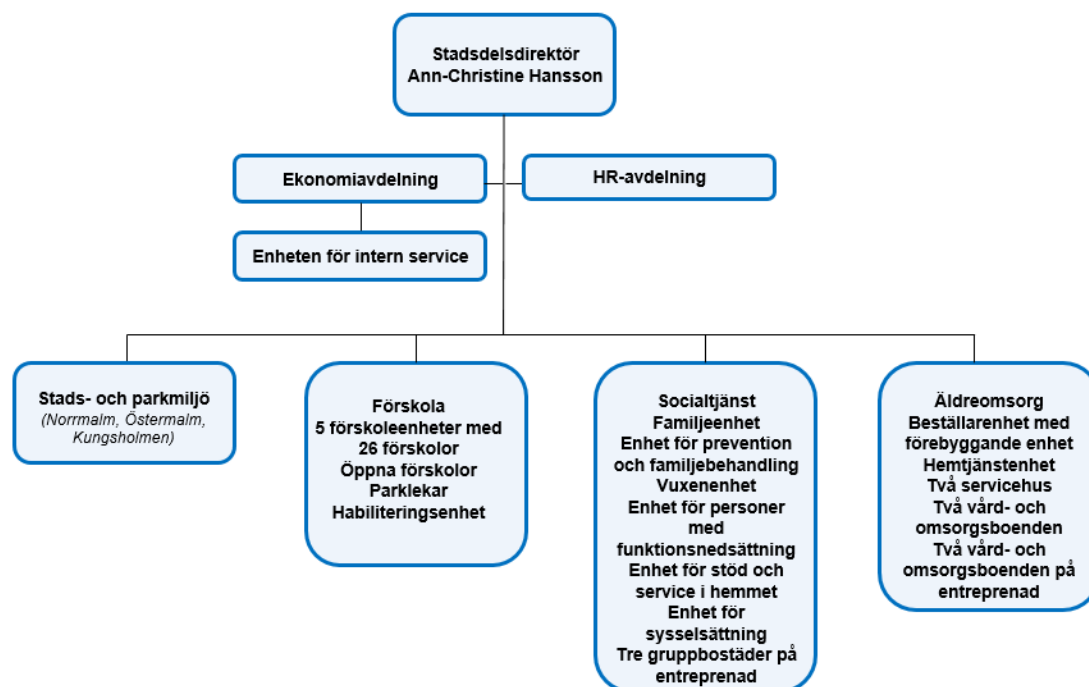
Stadsdelsdirektör
Ann-Christine Hansson

Ekonomiavdelning

HR-avdelning

Enheten för intern service

Stads- och parkmiljö
(Norrmalm, Östermalm, Kungsholmen)

Förskola
5 förskoleenheter med 26 förskolor
Öppna förskolor
Parklekar
Habiliteringsenhet

Socialtjänst
Familjeenhet
Enhet för prevention och familjebehandling
Vuxenenhet
Enhet för personer med funktionsnedsättning
Enhet för stöd och service i hemmet
Enhet för sysselsättning
Tre gruppbostäder på entreprenad

Äldreomsorg
Beställarenhet med förebyggande enhet
Hemtjänstenhet
Två servicehus
Två vård- och omsorgsboenden
Två vård- och omsorgsboenden på entreprenad